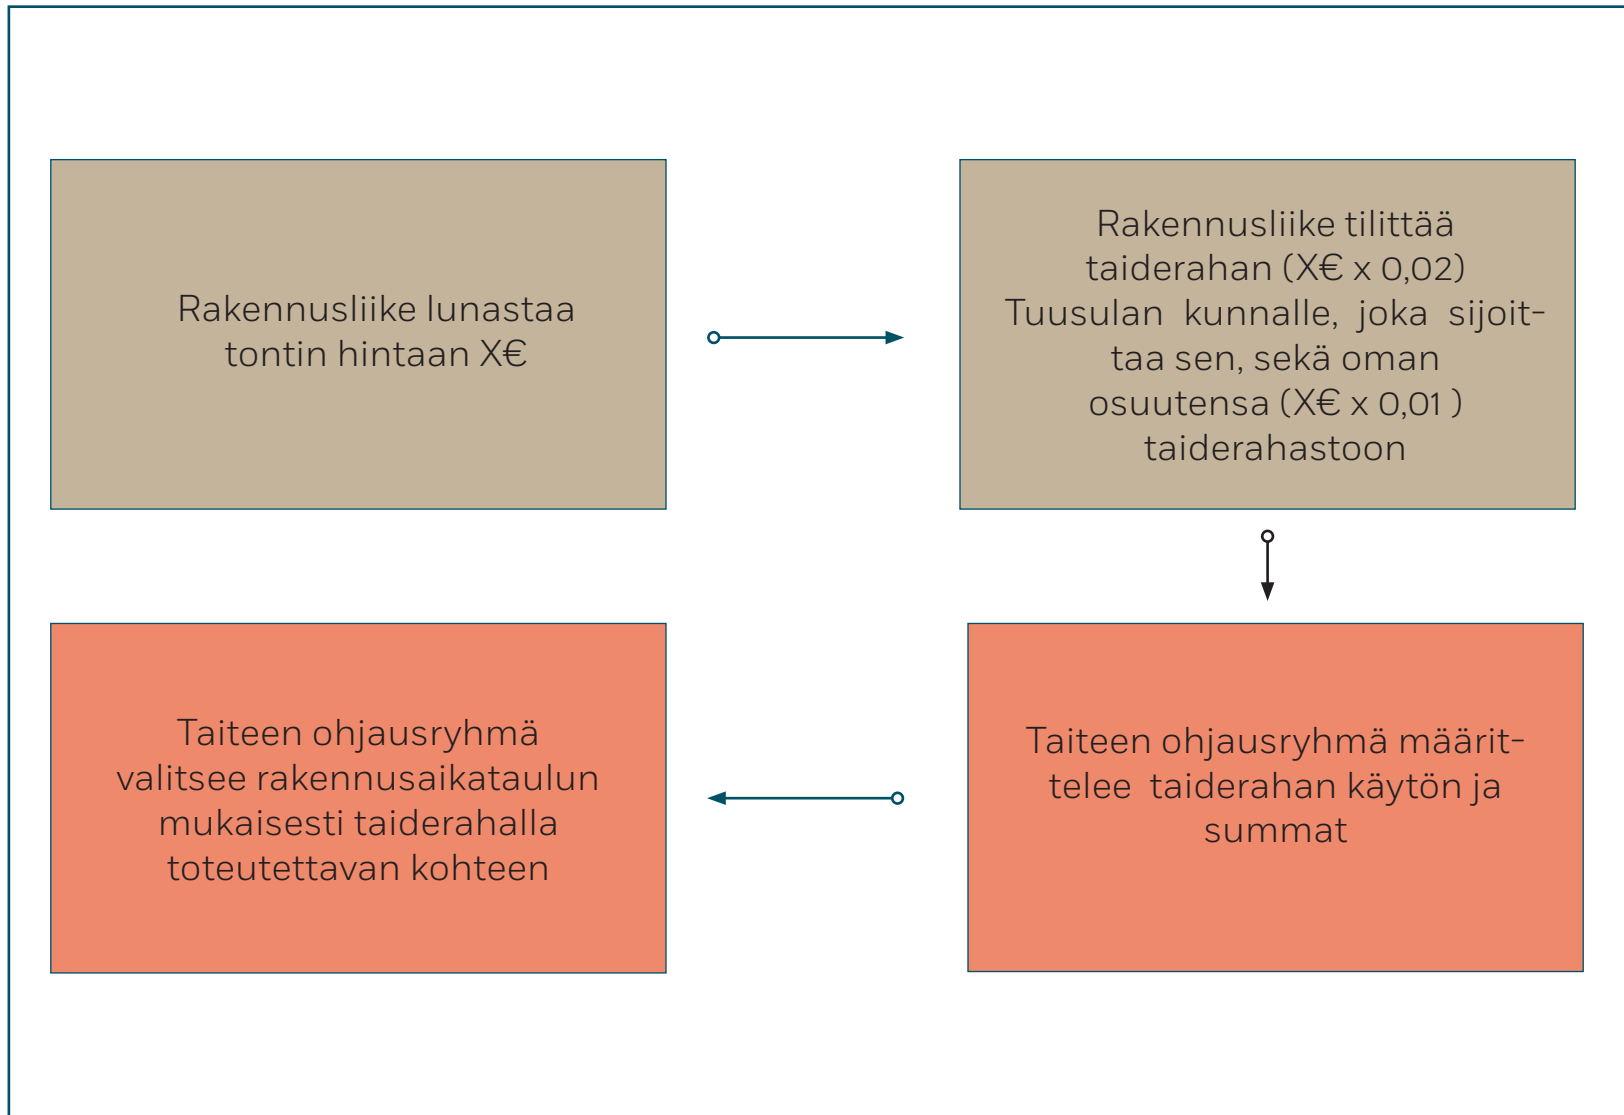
Rakennusliike lunastaa tontin hintaan X€

Rakennusliike tilittää taiderahan (X€ x 0,02) Tuusulan kunnalle, joka sijoittaa sen, sekä oman osuutensa (X€ x 0,01 ) taiderahastoon

Taiteen ohjausryhmä määrittelee taiderahan käytön ja summat

Taiteen ohjausryhmä valitsee rakennusaikataulun mukaisesti taiderahalla toteutettavan kohteen